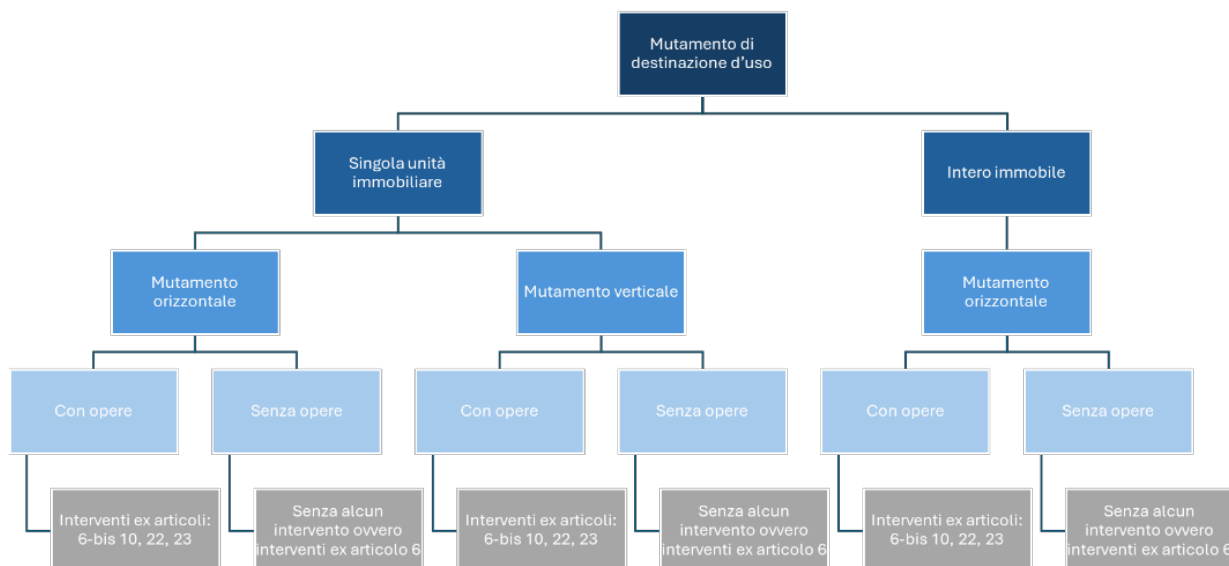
Mutamento di destinazione d'uso

Singola unità immobiliare

Intero immobile

Mutamento orizzontale

Mutamento verticale

Mutamento orizzontale

Con opere

Senza opere

Con opere

Senza opere

Con opere

Senza opere

Interventi ex articoli: 6-bis 10, 22, 23

Senza alcun intervento ovvero interventi ex articolo 6

Interventi ex articoli: 6-bis 10, 22, 23

Senza alcun intervento ovvero interventi ex articolo 6

Interventi ex articoli: 6-bis 10, 22, 23

Senza alcun intervento ovvero interventi ex articolo 6